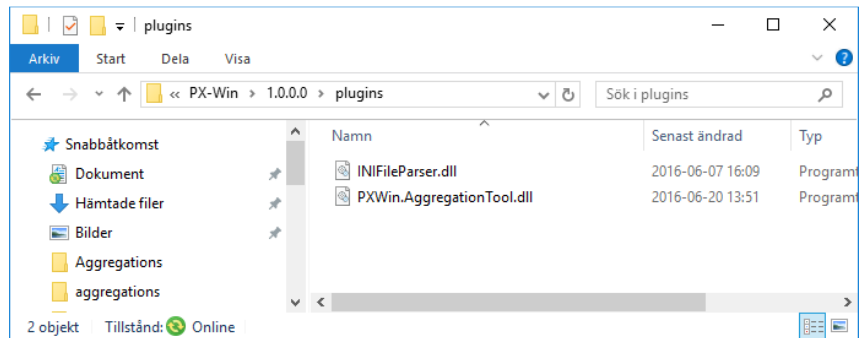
plugins

Arkiv Start Dela Visa

« PX-Win › 1.0.0.0 › plugins

Sök i plugins

Snabbåtkomst
Dokument
Hämtade filer
Bilder
Aggregations
aggregations

| Namn | Senast ändrad | Typ |
|---|---|---|
| INIFileParser.dll | 2016-06-07 16:09 | Programt |
| PXWin.AggregationTool.dll | 2016-06-20 13:51 | Programt |

2 objekt | Tillstånd: Online